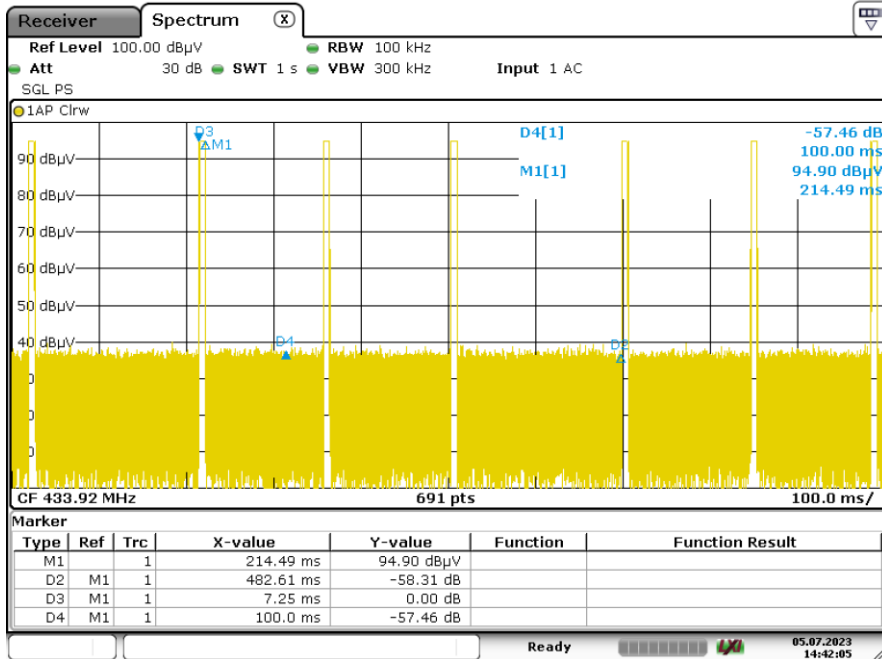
Receiver | Spectrum

Ref Level 100.00 dBµV RBW 100 kHz
Att 30 dB SWT 1 s VBW 300 kHz Input 1 AC
SGL PS

1AP Clrw

D3
M1
D4[1] -57.46 dB
100.00 ms
M1[1] 94.90 dBµV
214.49 ms

90 dBµV
80 dBµV
70 dBµV
60 dBµV
50 dBµV
40 dBµV
D4
D2

CF 433.92 MHz 691 pts 100.0 ms/

Marker

| Type | Ref | Trc | X-value | Y-value | Function | Function Result |
|---|---|---|---|---|---|---|
| M1 | | 1 | 214.49 ms | 94.90 dBµV | | |
| D2 | M1 | 1 | 482.61 ms | -58.31 dB | | |
| D3 | M1 | 1 | 7.25 ms | 0.00 dB | | |
| D4 | M1 | 1 | 100.0 ms | -57.46 dB | | |

Ready
05.07.2023
14:42:05